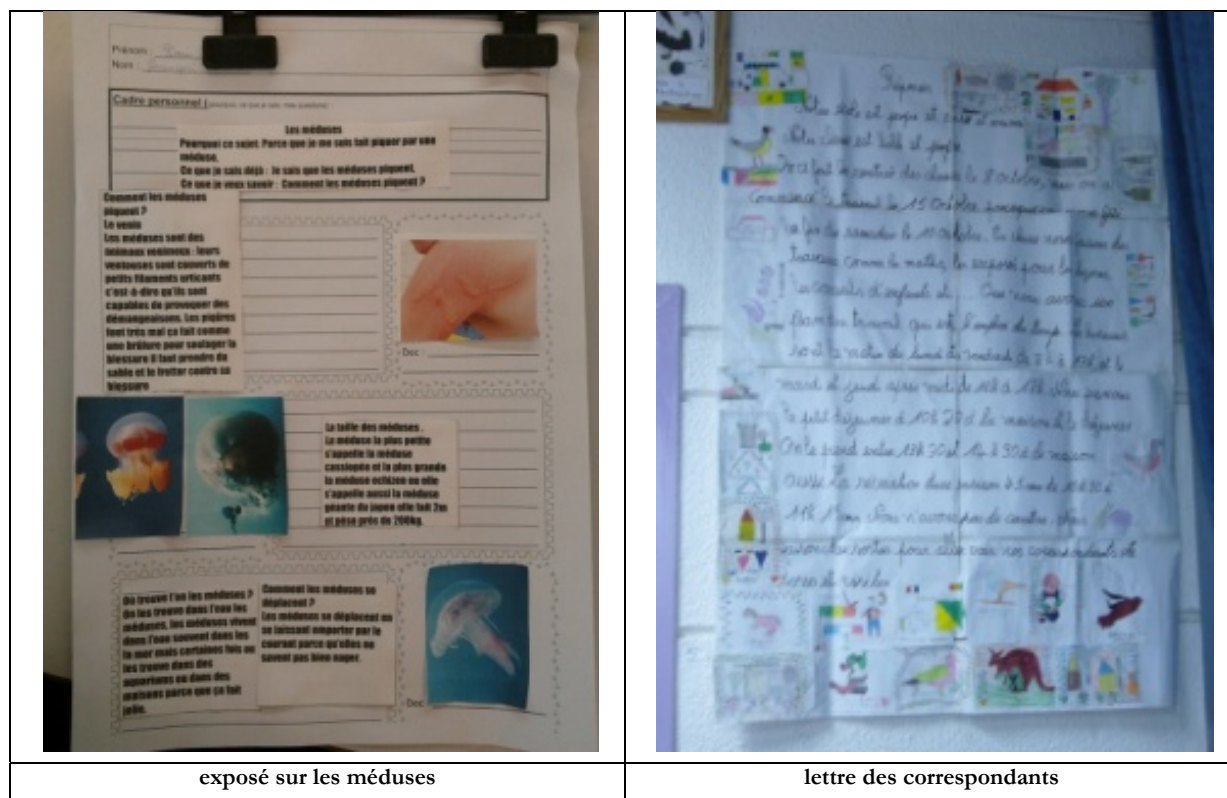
Prénom : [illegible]
Nom : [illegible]

Cadre personnel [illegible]

Les méduses
Pourquoi ce sujet. Parce que je me suis fait piquer par une méduse.
Ce que je sais déjà : je sais que les méduses piquent.
Ce que je veux savoir : Comment les méduses piquent ?

Comment les méduses piquent ?
Le venin
Les méduses sont des animaux venimeux : leurs tentacules sont couverts de petits filaments urticants c'est-à-dire qu'ils sont capables de provoquer des démangeaisons. Les piqûres font très mal ça fait comme une brûlure pour soulager la blessure il faut prendre du sable et le frotter contre sa blessure

Doc :

La taille des méduses .
La méduse la plus petite s'appelle la méduse cassiopée et la plus grande la méduse echizen ou elle s'appelle aussi la méduse géante du japon elle fait 2m et pèse près de 200kg.

Où trouve t'on les méduses ? On les trouve dans l'eau les méduses, les méduses vivent dans l'eau souvent dans les la mer mais certaines fois on les trouve dans des aquariums ou dans des maisons parce que ça fait jolie.

Comment les méduses se déplacent ?
Les méduses se déplacent en se laissant emporter par le courant parce qu'elles ne savent pas bien nager.

Doc :

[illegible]

| exposé sur les méduses | lettre des correspondants |
|---|---|